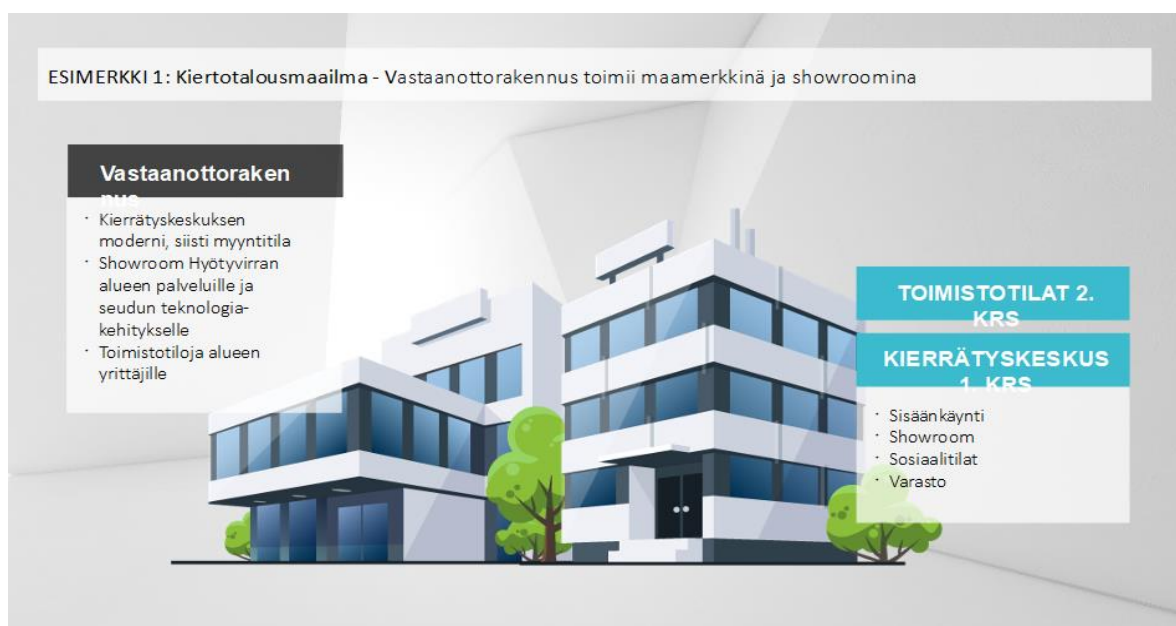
ESIMERKKI 1: Kiertotalousmaailma - Vastaanottorakennus toimii maamerkkinä ja showroomina

Vastaanottorakennus

- Kierrätyskeskuksen moderni, siisti myyntitila
- Showroom Hyötyvirran alueen palveluille ja seudun teknologiakehitykselle
- Toimistotiloja alueen yrittäjille

TOIMISTOTILAT 2. KRS

KIERRÄTYSKESKUS 1. KRS

- Sisäänkäynti
- Showroom
- Sosiaalitilat
- Varasto